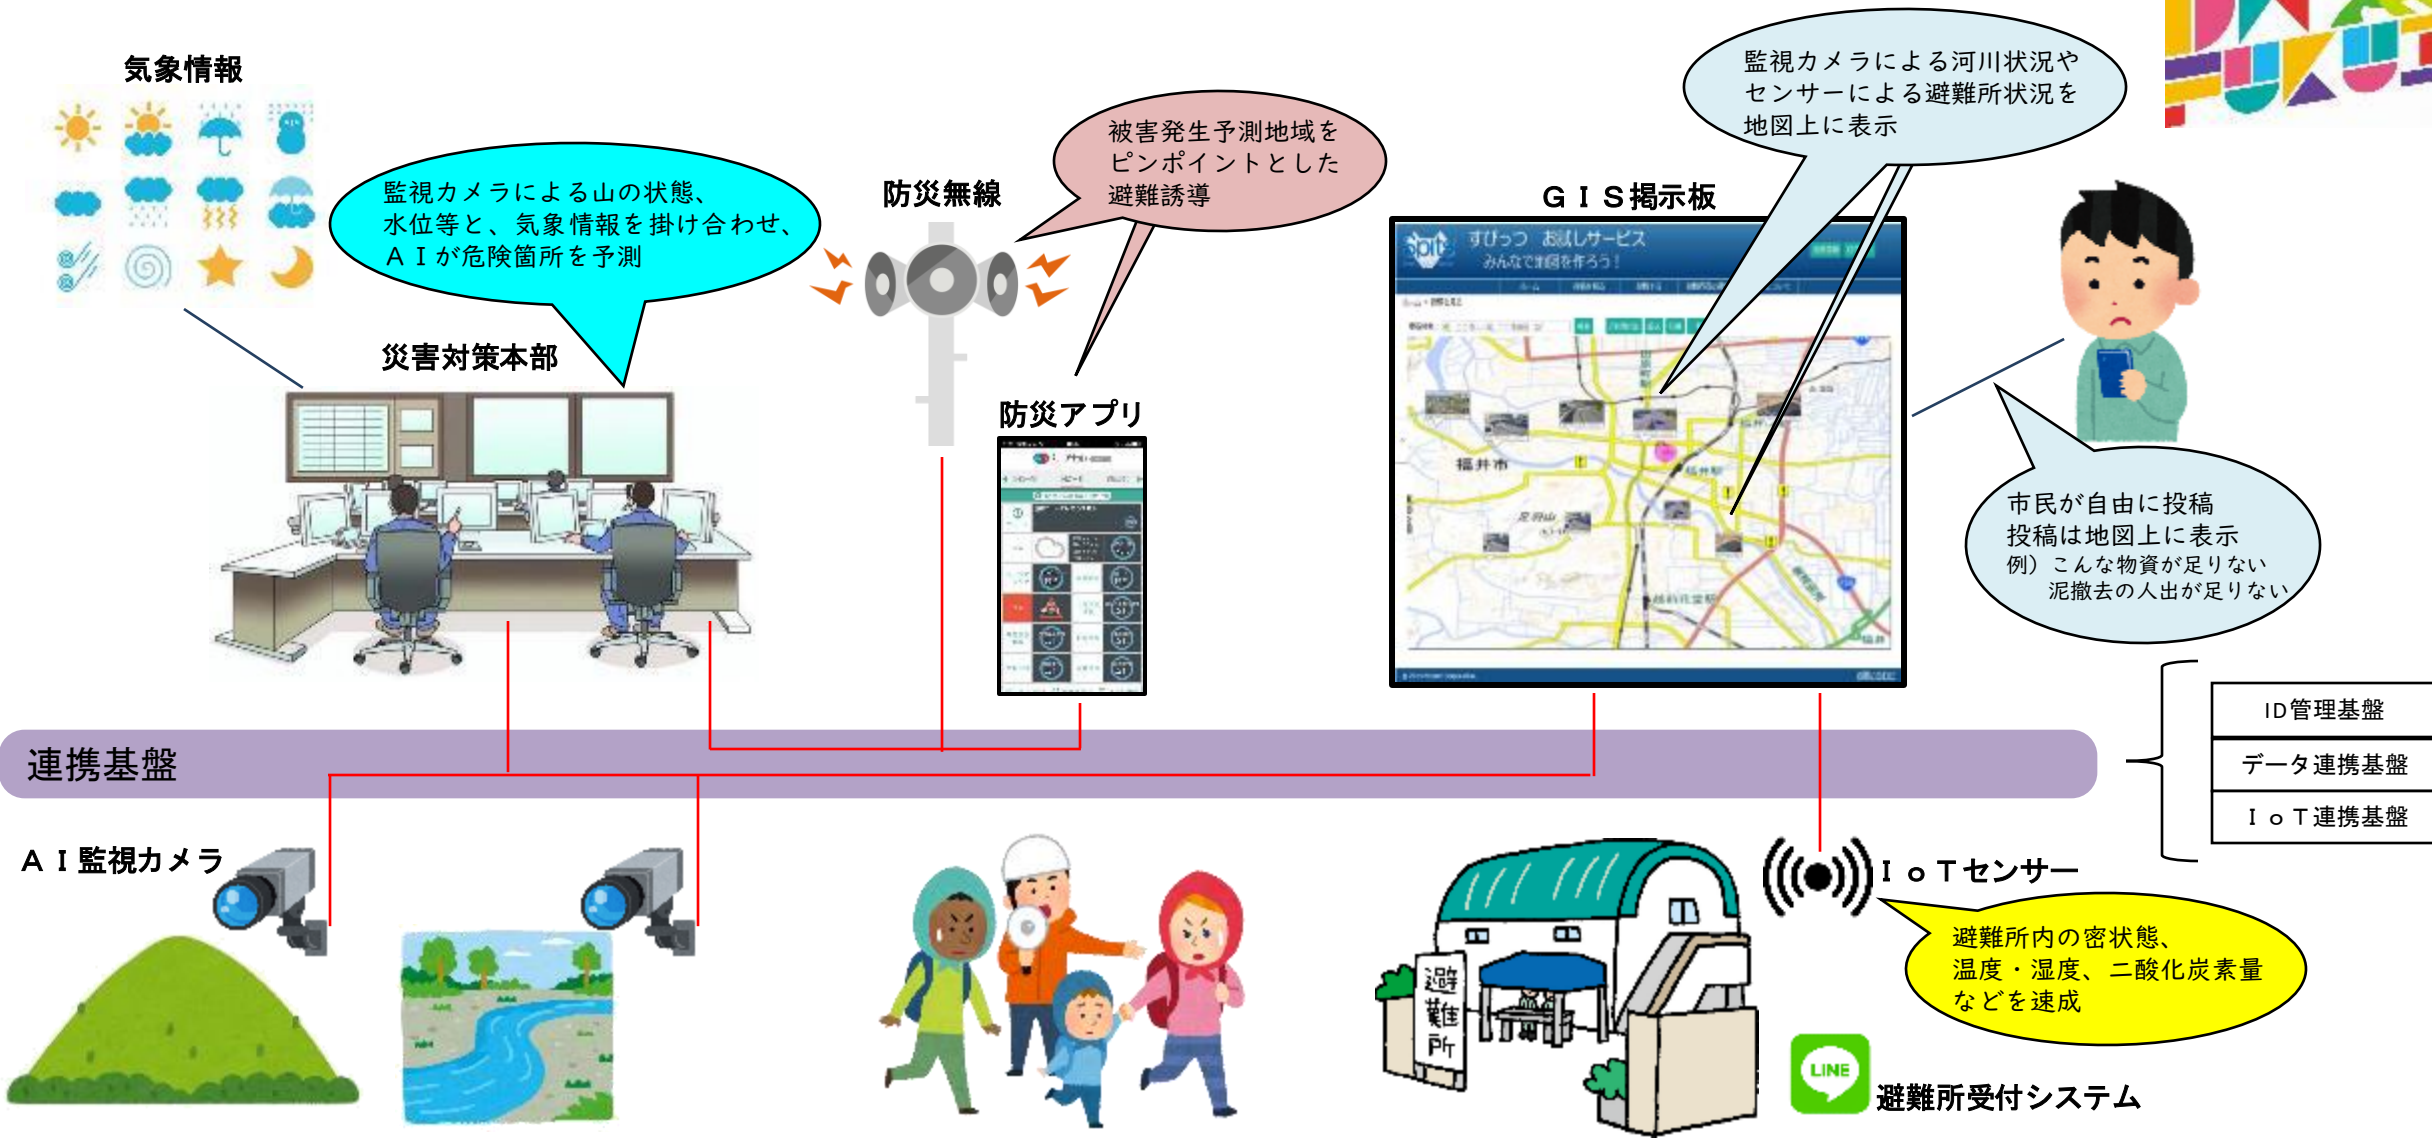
気象情報

監視カメラによる山の状態、水位等と、気象情報を掛け合わせ、ＡＩが危険箇所を予測

災害対策本部

防災無線

被害発生予測地域をピンポイントとした避難誘導

防災アプリ

監視カメラによる河川状況やセンサーによる避難所状況を地図上に表示

ＧＩＳ掲示板

すけっつ　お試しサービス
みんなで地図を作ろう！

福井市

市民が自由に投稿
投稿は地図上に表示
例）こんな物資が足りない
泥撤去の人出が足りない

連携基盤

ID管理基盤
データ連携基盤
ＩｏＴ連携基盤

ＡＩ監視カメラ

避難所

ＩｏＴセンサー

避難所内の密状態、温度・湿度、二酸化炭素量などを速成

LINE

避難所受付システム